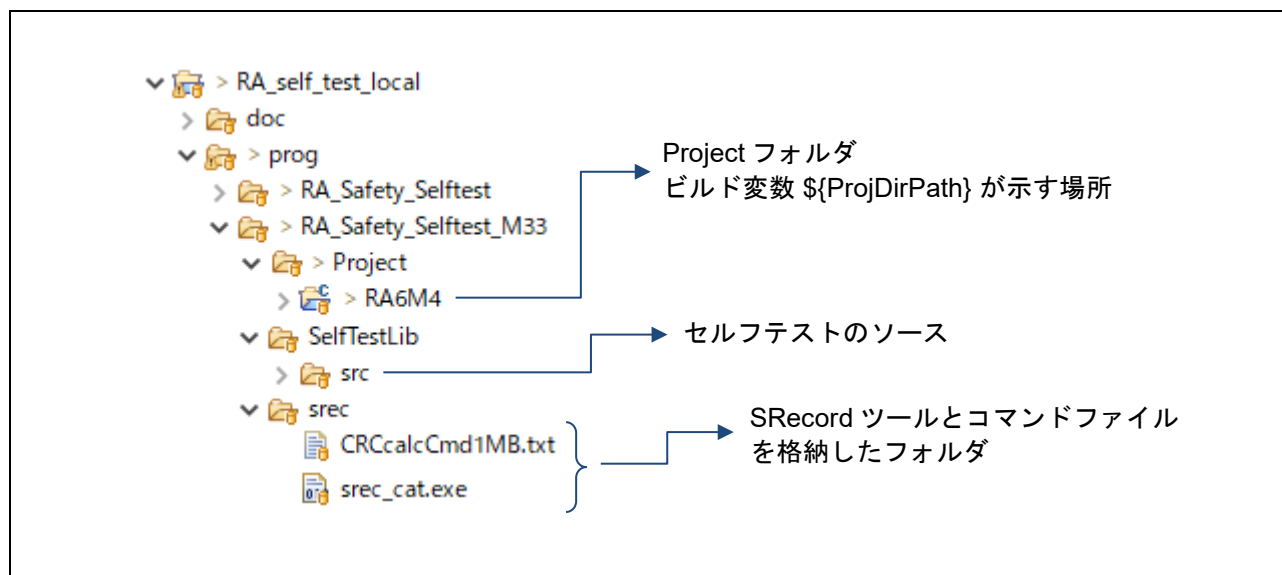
> RA_self_test_local
doc
> prog
> RA_Safety_Selftest
> RA_Safety_Selftest_M33
> Project
> RA6M4
SelfTestLib
src
srec
CRCcalcCmd1MB.txt
srec_cat.exe

Project フォルダ
ビルド変数 ${ProjDirPath} が示す場所

セルフテストのソース

SRecord ツールとコマンドファイルを格納したフォルダ